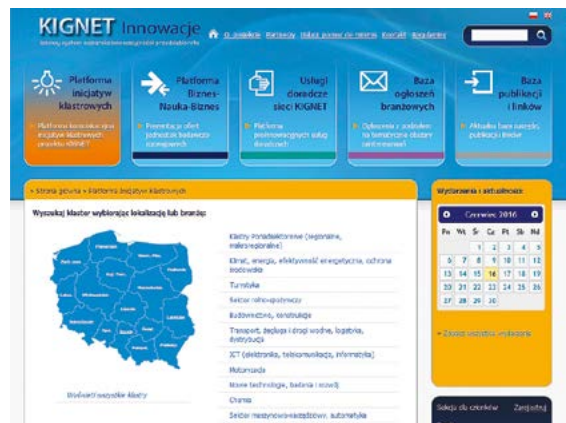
KIGNET Innowacje
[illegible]

O projekcie | Partnerzy | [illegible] | Kontakt | Rejestracja

Platforma inicjatyw klastrowych
Platforma komunikacyjna inicjatyw klastrowych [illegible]

Platforma Biznes-Nauka-Biznes
Prezentacja ofert jednostek badawczo-rozwojowych

Usługi doradcze sieci KIGNET
Platforma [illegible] usług doradczych

Baza ogłoszeń branżowych
Ogłoszenia z podziałem na tematyczne klastry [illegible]

Baza publikacji i linków
Aktualne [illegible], publikacje i linki

» Strona główna » Platforma inicjatyw klastrowych

Wyszukaj klaster wybierając lokalizację lub branżę:

Wyświetl wszystkie klastry

Klastry Ponadsektorowe (regionalne, makroregionalne)
Klimat, energia, efektywność energetyczna, ochrona środowiska
Turystyka
Sektor rolno-spożywczy
Budownictwo, konstrukcje
Transport, żegluga i drogi wodne, logistyka, dystrybucja
ICT (elektronika, telekomunikacja, informatyka)
Motoryzacja
Nowe technologie, badania i rozwój
Chemia
Sektor maszynowo-urządzeń, automatyka

Wydarzenia i aktualności

Czerwiec 2016

| Pn | Wt | Śr | Cz | Pt | Sb | Nd |
|---|---|---|---|---|---|---|
| | | 1 | 2 | 3 | 4 | 5 |
| 6 | 7 | 8 | 9 | 10 | 11 | 12 |
| 13 | 14 | 15 | 16 | 17 | 18 | 19 |
| 20 | 21 | 22 | 23 | 24 | 25 | 26 |
| 27 | 28 | 29 | 30 | | | |

» Zobacz wszystkie wydarzenia

Sekcja dla członków | Zarejestruj